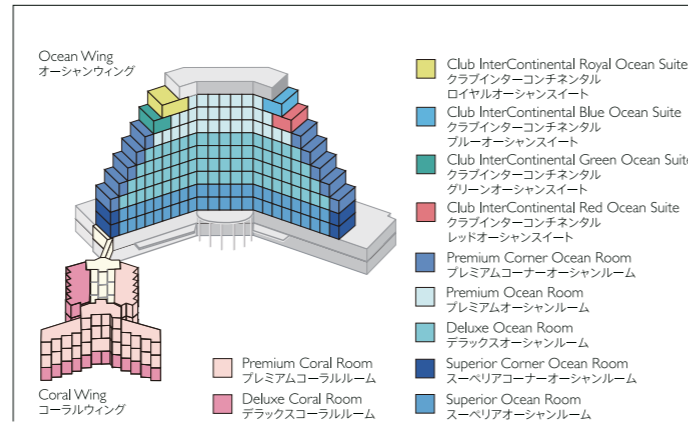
Ocean Wing
オーシャンウィング

Coral Wing
コーラルウィング

Premium Coral Room
プレミアムコーラルルーム

Deluxe Coral Room
デラックスコーラルルーム

Club InterContinental Royal Ocean Suite
クラブインターコンチネンタル
ロイヤルオーシャンスイート

Club InterContinental Blue Ocean Suite
クラブインターコンチネンタル
ブルーオーシャンスイート

Club InterContinental Green Ocean Suite
クラブインターコンチネンタル
グリーンオーシャンスイート

Club InterContinental Red Ocean Suite
クラブインターコンチネンタル
レッドオーシャンスイート

Premium Corner Ocean Room
プレミアムコーナーオーシャンルーム

Premium Ocean Room
プレミアムオーシャンルーム

Deluxe Ocean Room
デラックスオーシャンルーム

Superior Corner Ocean Room
スーペリアコーナーオーシャンルーム

Superior Ocean Room
スーペリアオーシャンルーム